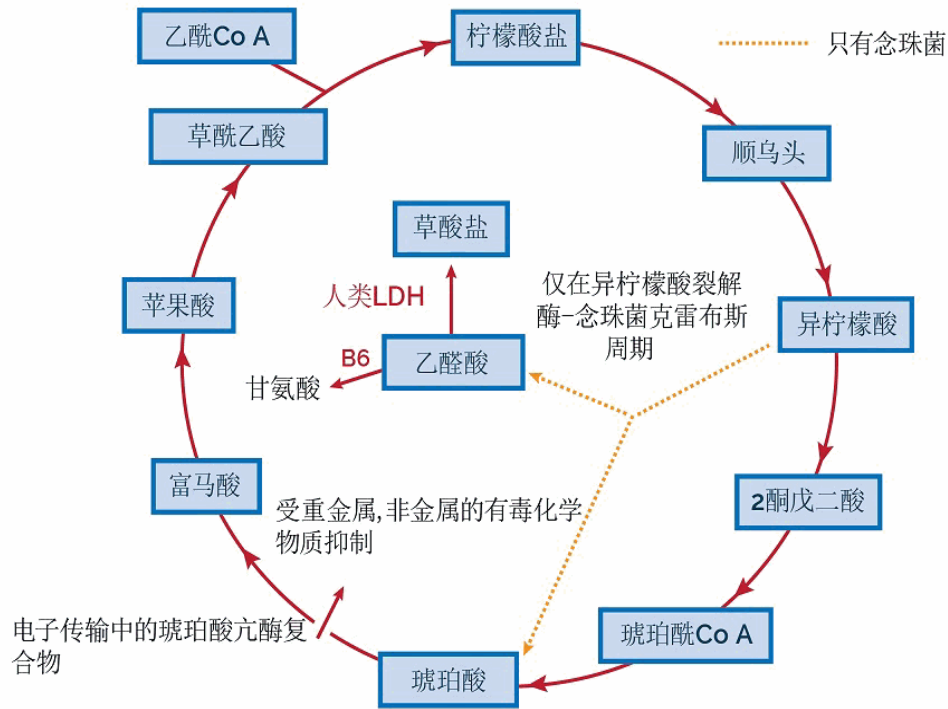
乙酰Co A

柠檬酸盐

只有念珠菌

草酰乙酸

顺乌头

草酸盐

仅在异柠檬酸裂解酶-念珠菌克雷布斯周期

人类LDH

苹果酸

异柠檬酸

B6

乙醛酸

甘氨酸

富马酸

2酮戊二酸

受重金属,非金属的有毒化学物质抑制

电子传输中的琥珀酸亢酶复合物

琥珀酰Co A

琥珀酸